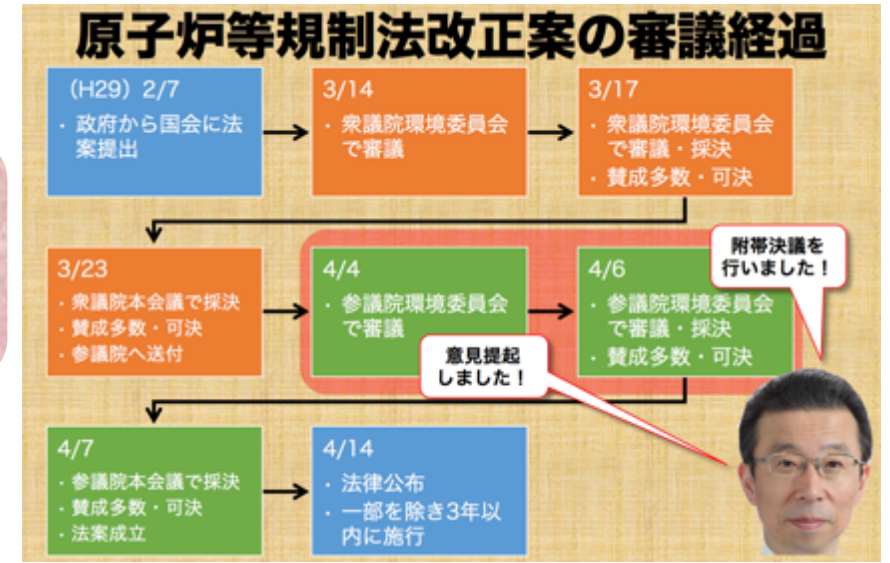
原子炉等規制法改正案の審議経過

(H29) 2/7
・政府から国会に法案提出

3/14
・衆議院環境委員会で審議

3/17
・衆議院環境委員会で審議・採決
・賛成多数・可決

3/23
・衆議院本会議で採決
・賛成多数・可決
・参議院へ送付

4/4
・参議院環境委員会で審議

4/6
・参議院環境委員会で審議・採決
・賛成多数・可決

附帯決議を行いました！

意見提起しました！

4/7
・参議院本会議で採決
・賛成多数・可決
・法案成立

4/14
・法律公布
・一部を除き3年以内に施行